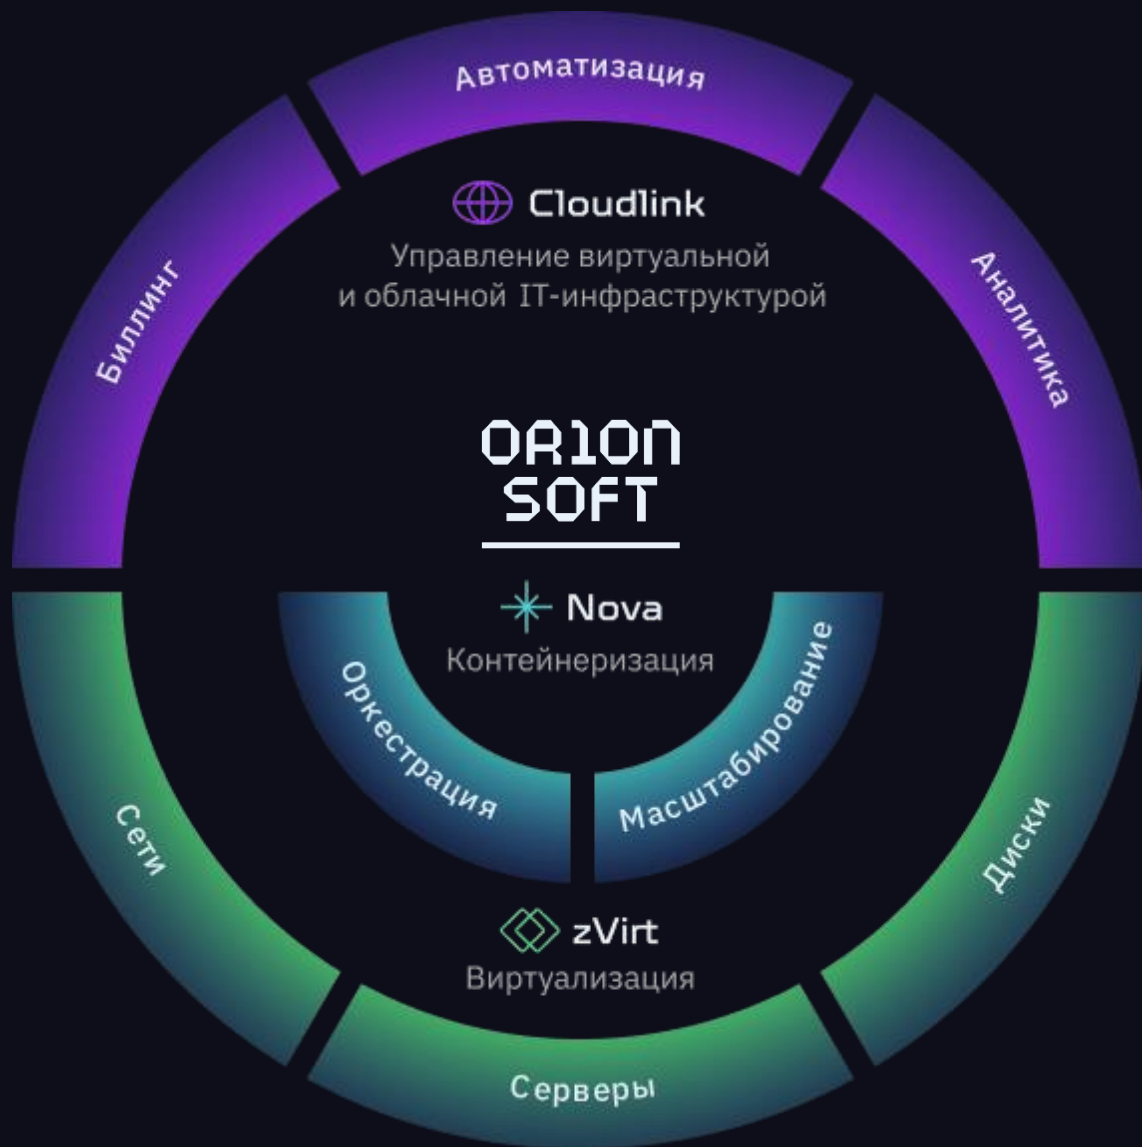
Автоматизация

Биллинг

Cloudlink

Управление виртуальной и облачной IT-инфраструктурой

Аналитика

ORION SOFT

Nova

Контейнеризация

Оркестрация

Масштабирование

Сети

Диски

zVirt

Виртуализация

Серверы